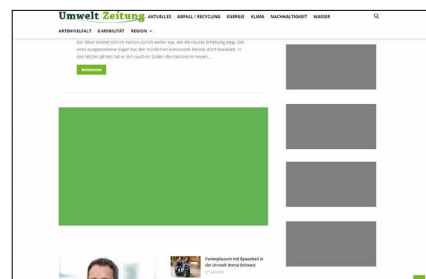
Umwelt Zeitung AKTUELLES ABFALL / RECYCLING ENERGIE KLIMA NACHHALTIGKEIT WASSER

ARTENVIELFALT E-MOBILITÄT REGION

Der Biber breitet sich im Kanton Zürich weiter aus, wie die neuste Erhebung zeigt. Der einst ausgerottete Nager hat den nördlichen Kantonsteil bereits dicht besiedelt. In den letzten Jahren hat er sich auch in Süden des Kantons in neuen...

Weiterlesen

Ferienplausch mit Spezialist in der Umwelt Arena Schweiz

27. Juli 2022